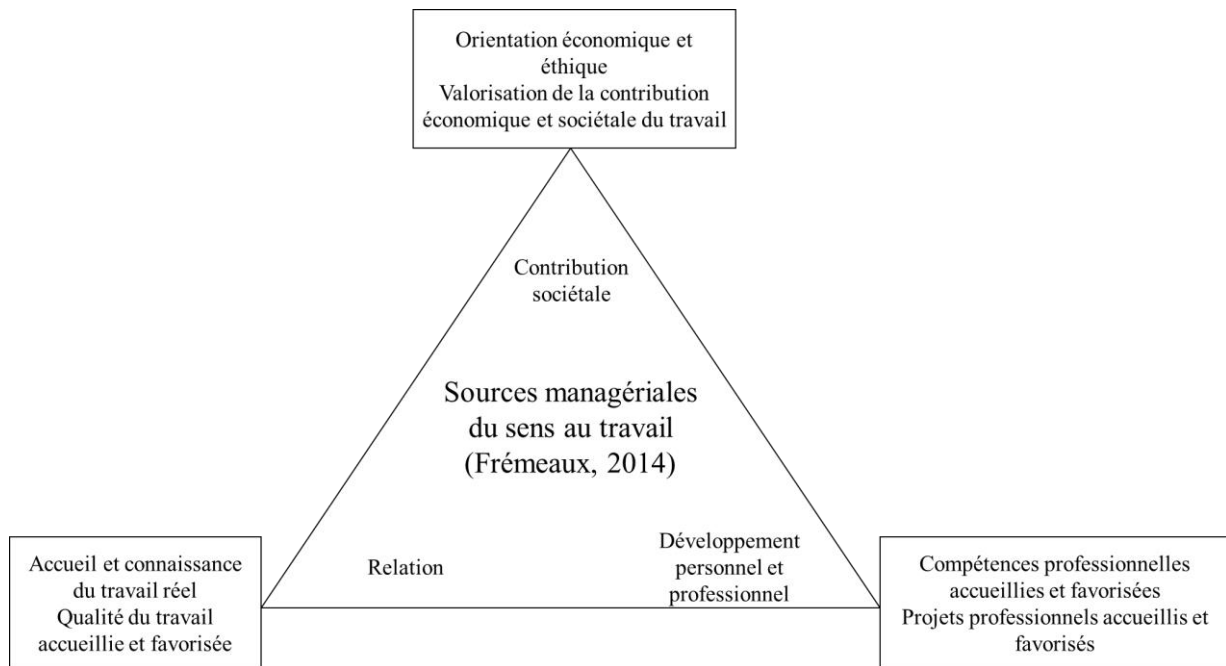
Orientation économique et éthique
Valorisation de la contribution économique et sociétale du travail

Contribution sociétale

Sources managériales du sens au travail (Frémeaux, 2014)

Relation

Développement personnel et professionnel

Accueil et connaissance du travail réel
Qualité du travail accueillie et favorisée

Compétences professionnelles accueillies et favorisées
Projets professionnels accueillis et favorisés